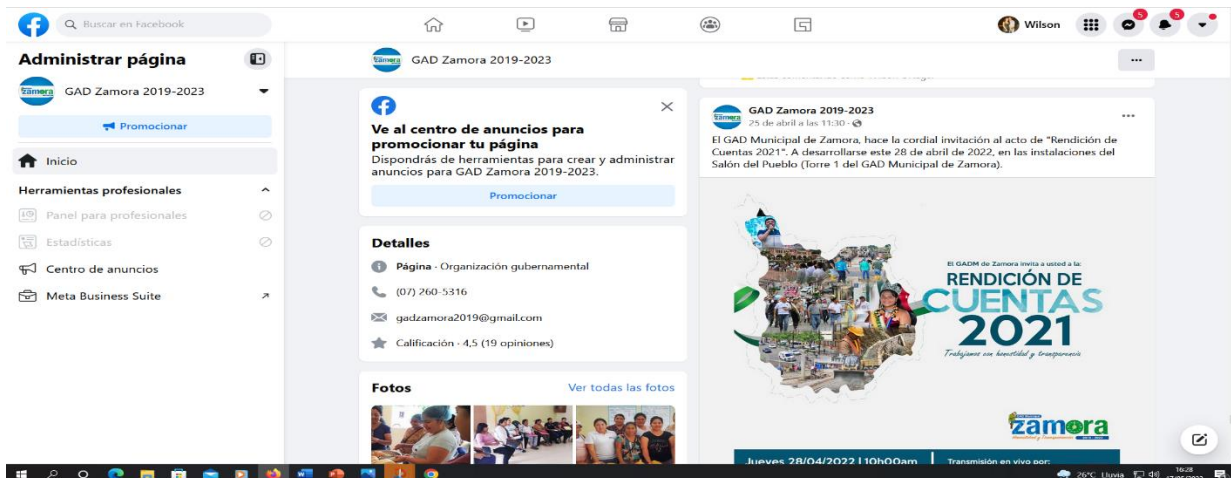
Buscar en Facebook

Wilson

5

5

Administrar página

zamora GAD Zamora 2019-2023

Promocionar

Inicio

Herramientas profesionales

Panel para profesionales

Estadísticas

Centro de anuncios

Meta Business Suite

GAD Zamora 2019-2023

...

Ve al centro de anuncios para promocionar tu página

Dispondrás de herramientas para crear y administrar anuncios para GAD Zamora 2019-2023.

Promocionar

Detalles

Página · Organización gubernamental

(07) 260-5316

gadzamora2019@gmail.com

Calificación · 4,5 (19 opiniones)

Fotos

Ver todas las fotos

GAD Zamora 2019-2023

25 de abril a las 11:30 ·

...

El GAD Municipal de Zamora, hace la cordial invitación al acto de "Rendición de Cuentas 2021". A desarrollarse este 28 de abril de 2022, en las instalaciones del Salón del Pueblo (Torre 1 del GAD Municipal de Zamora).

El GADM de Zamora invita a usted a la:

RENDICIÓN DE CUENTAS 2021

Trabajamos con honestidad y transparencia

zamora

Jueves 28/04/2022 | 10h00am

Transmisión en vivo por:

26°C Lluvia

16:28